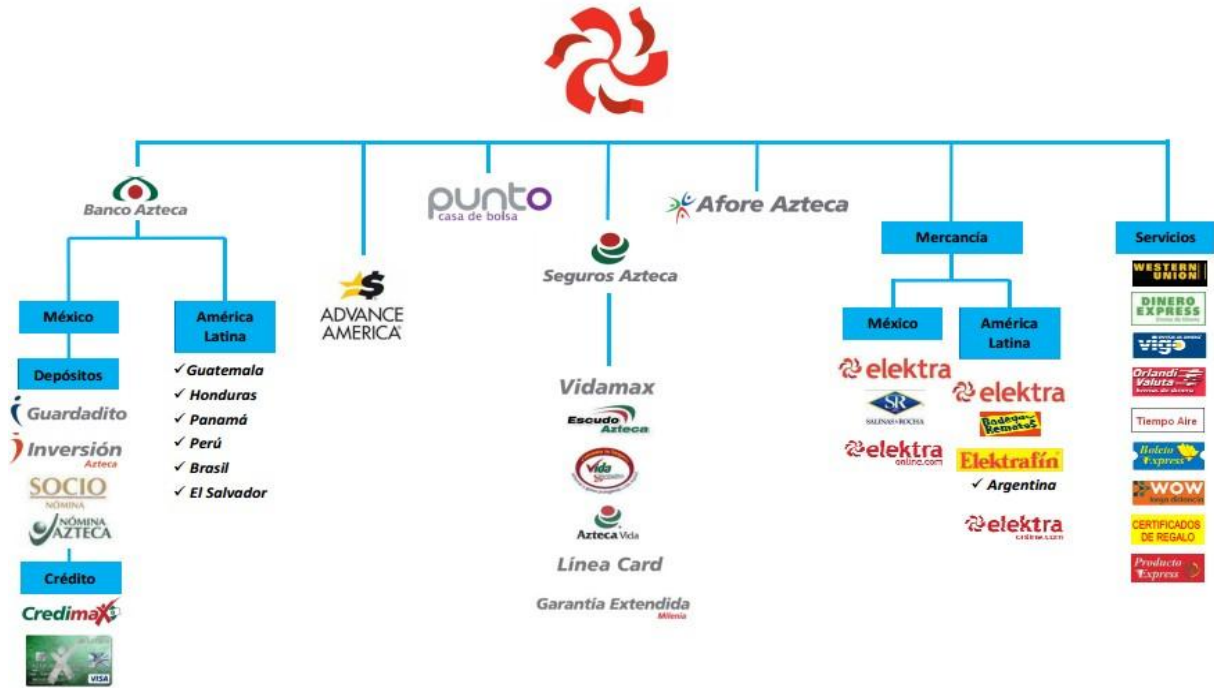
Banco Azteca

México

Depósitos

Guardadito

Inversión Azteca

SOCIO NÓMINA

NÓMINA AZTECA

Crédito

Credimax

VISA

América Latina

✓Guatemala
✓ Honduras
✓ Panamá
✓ Perú
✓ Brasil
✓ El Salvador

ADVANCE AMERICA

punto casa de bolsa

Seguros Azteca

Vidamax

Escudo Azteca

Vida

Azteca Vida

Línea Card

Garantía Extendida Milenia

Afore Azteca

Mercancía

México

elektra

SR SALINAS y ROCHA

elektra online.com

América Latina

elektra

Bodega de Remates

Elektrafín

✓ Argentina

elektra

Servicios

WESTERN UNION

DINERO EXPRESS

vigo

Orlandi Valuta

Tiempo Aire

Boleto Express

WOW

CERTIFICADOS DE REGALO

Producto Express